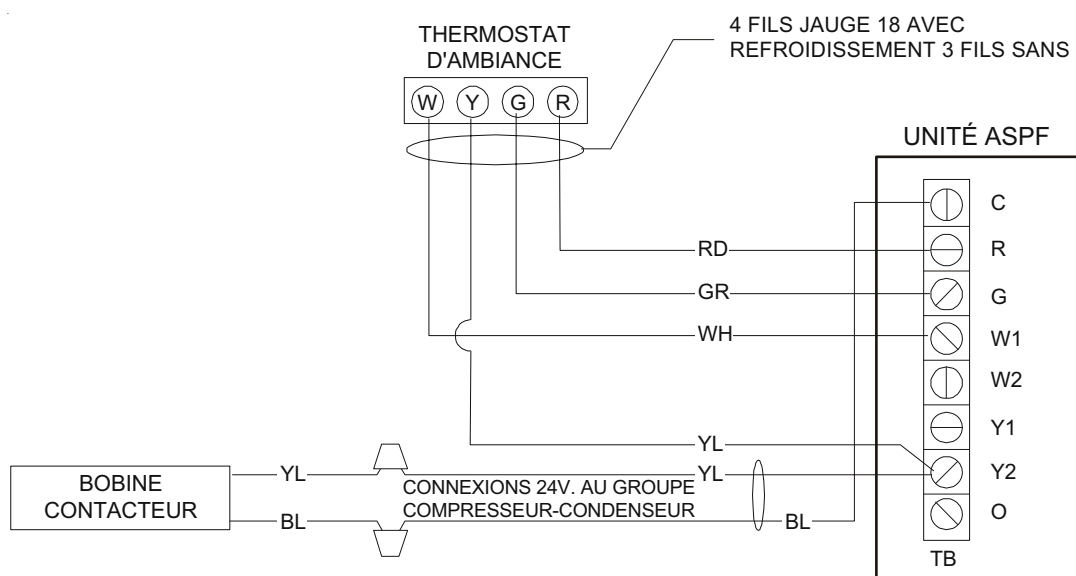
THERMOSTAT D'AMBIANCE

W Y G R

4 FILS JAUGE 18 AVEC REFROIDISSEMENT 3 FILS SANS

UNITÉ ASPF

C
RD R
GR G
WH W1
W2
YL Y1
YL Y2
BL O
TB

BOBINE CONTACTEUR

YL
BL

CONNEXIONS 24V. AU GROUPE COMPRESSEUR-CONDENSEUR